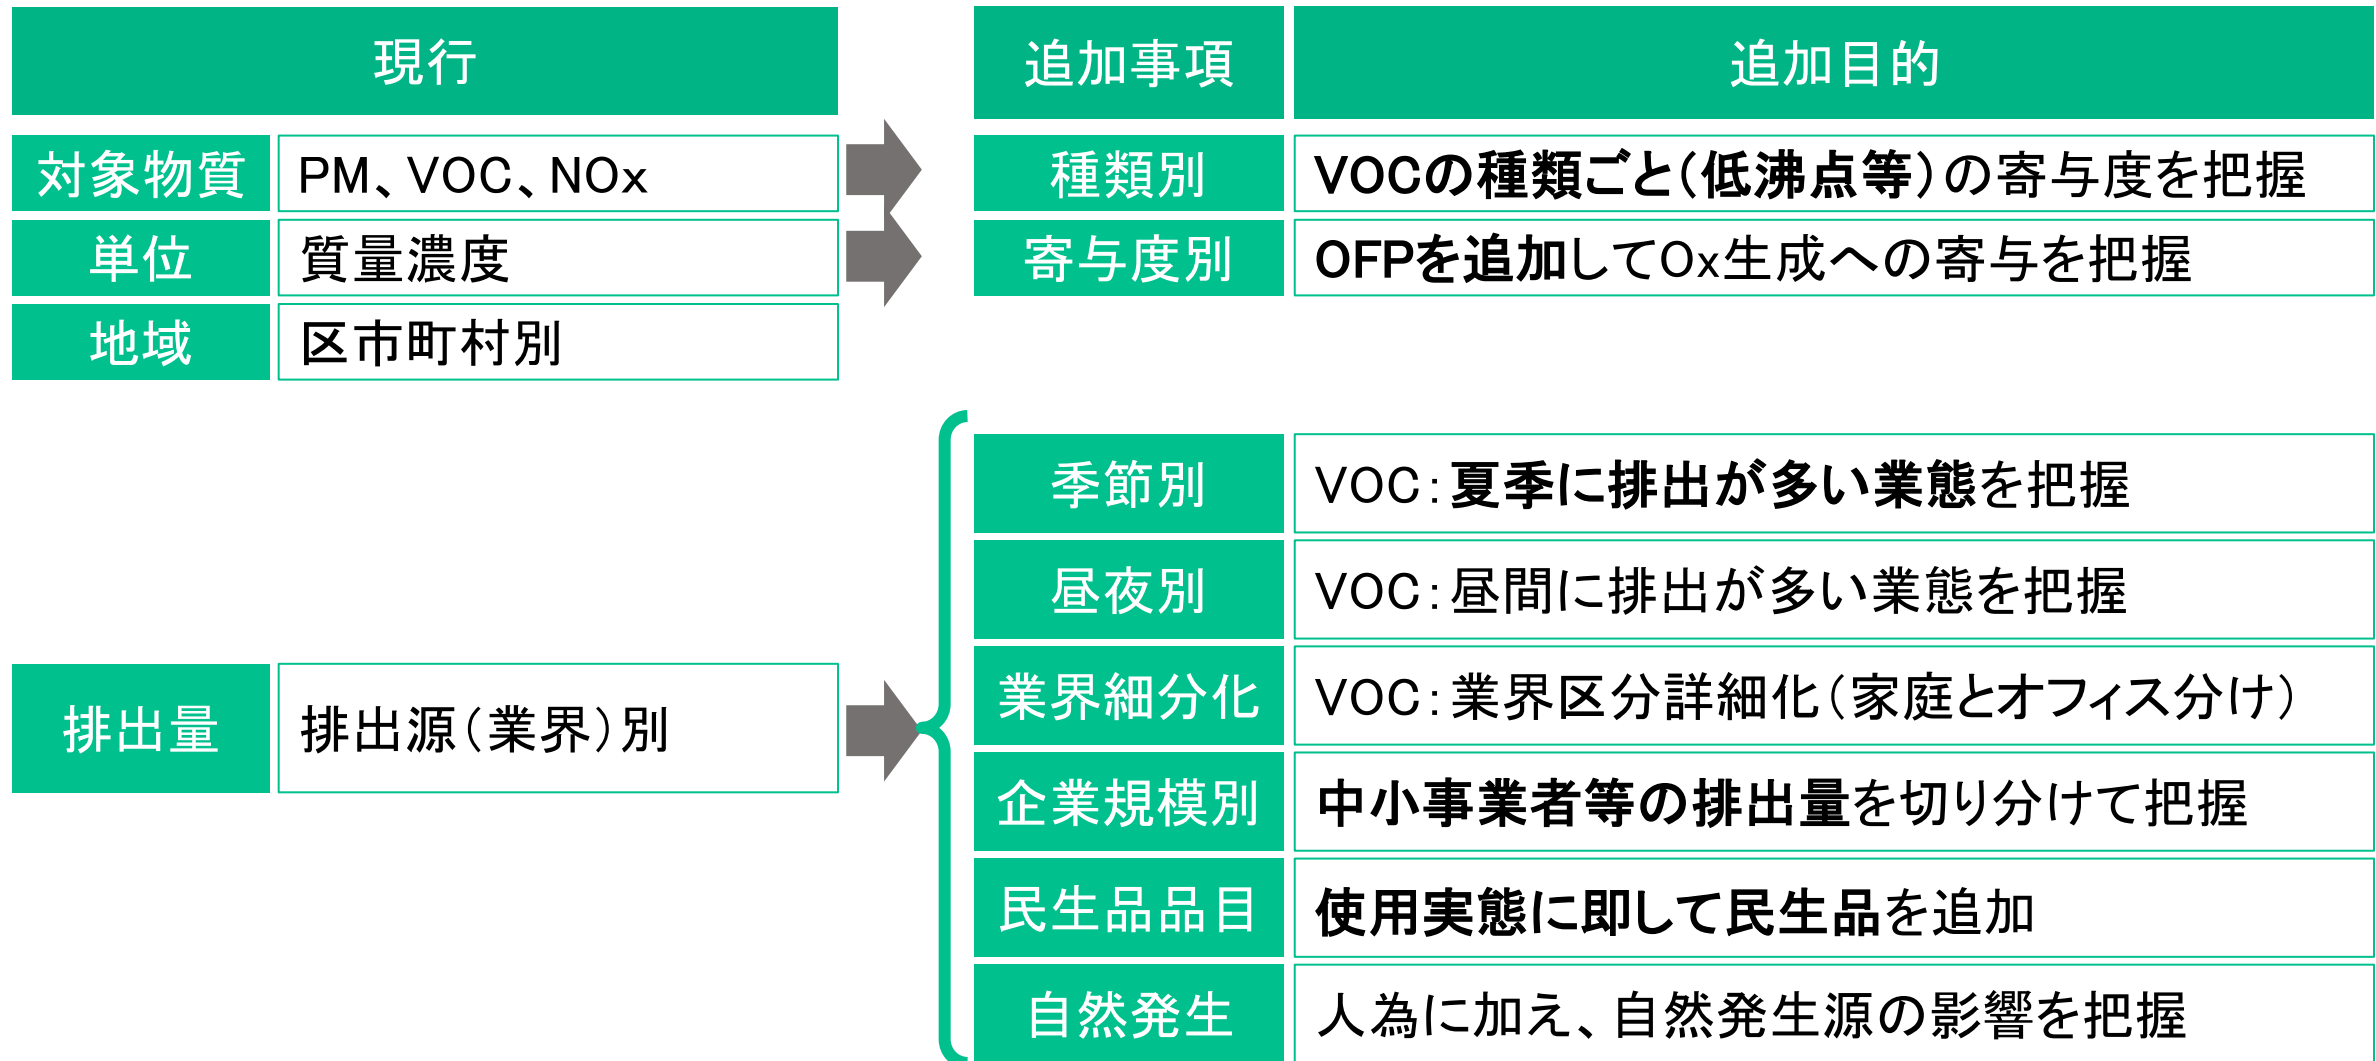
| 現行 | |
|---|---|
| 対象物質 | PM、VOC、NOx |
| 単位 | 質量濃度 |
| 地域 | 区市町村別 |
| 排出量 | 排出源(業界)別 |

| 追加事項 | 追加目的 |
|---|---|
| 種類別 | VOCの種類ごと(低沸点等)の寄与度を把握 |
| 寄与度別 | OFPを追加してOx生成への寄与を把握 |

| | |
|---|---|
| 季節別 | VOC:夏季に排出が多い業態を把握 |
| 昼夜別 | VOC:昼間に排出が多い業態を把握 |
| 業界細分化 | VOC:業界区分詳細化(家庭とオフィス分け) |
| 企業規模別 | 中小事業者等の排出量を切り分けて把握 |
| 民生品品目 | 使用実態に即して民生品を追加 |
| 自然発生 | 人為に加え、自然発生源の影響を把握 |